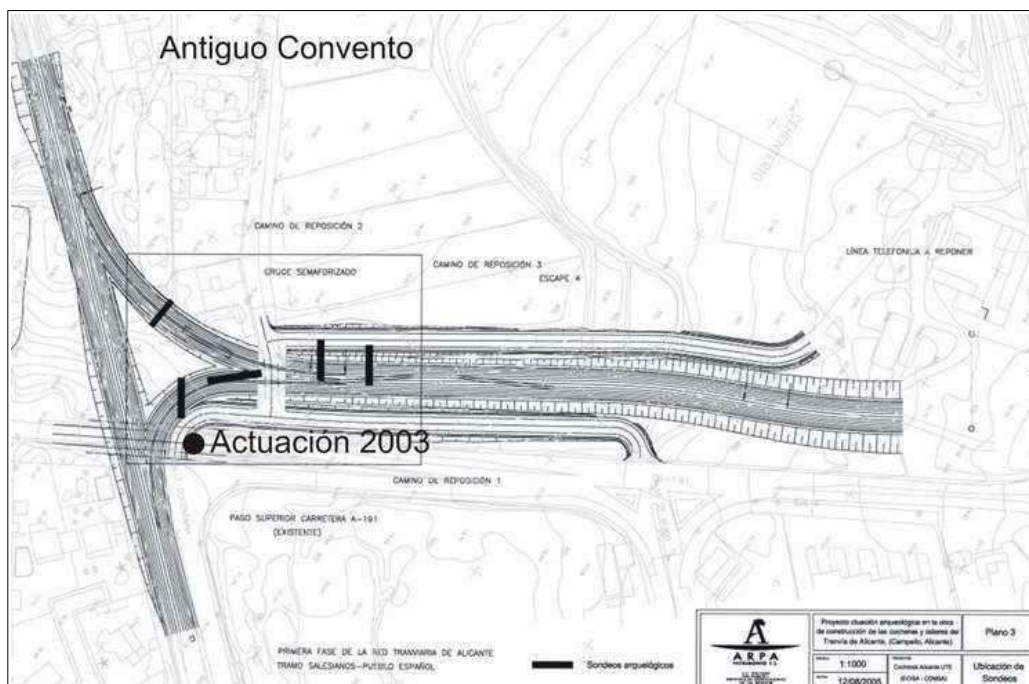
Antiguo Convento

CAMINO DE REPOSICIÓN 2

CRUCE SEMAFORIZADO

CAMINO DE REPOSICIÓN 3

ESCAPE 4

LÍNEA TELEFÓNICA A REPONER

Actuación 2003

CAMINO DE REPOSICIÓN 1

PASO SUPERIOR CARRETERA A-191 (EXISTENTE)

PRIMERA FASE DE LA RED TRANVIARIA DE ALICANTE
TRAMO SALESIANOS-PUEBLO ESPAÑOL

Sondeos arqueológicos

A
ARPA
PATRIMONIO S.L.

Proyecto situación arqueológica en la obra de construcción de las cocheras y talleres del Tranvía de Alicante. (Campello, Alicante)

Plano 3

1:1000

12/08/2005

Cocheras Alicante UTE
(ECISA - COMSA)

Ubicación de Sondeos